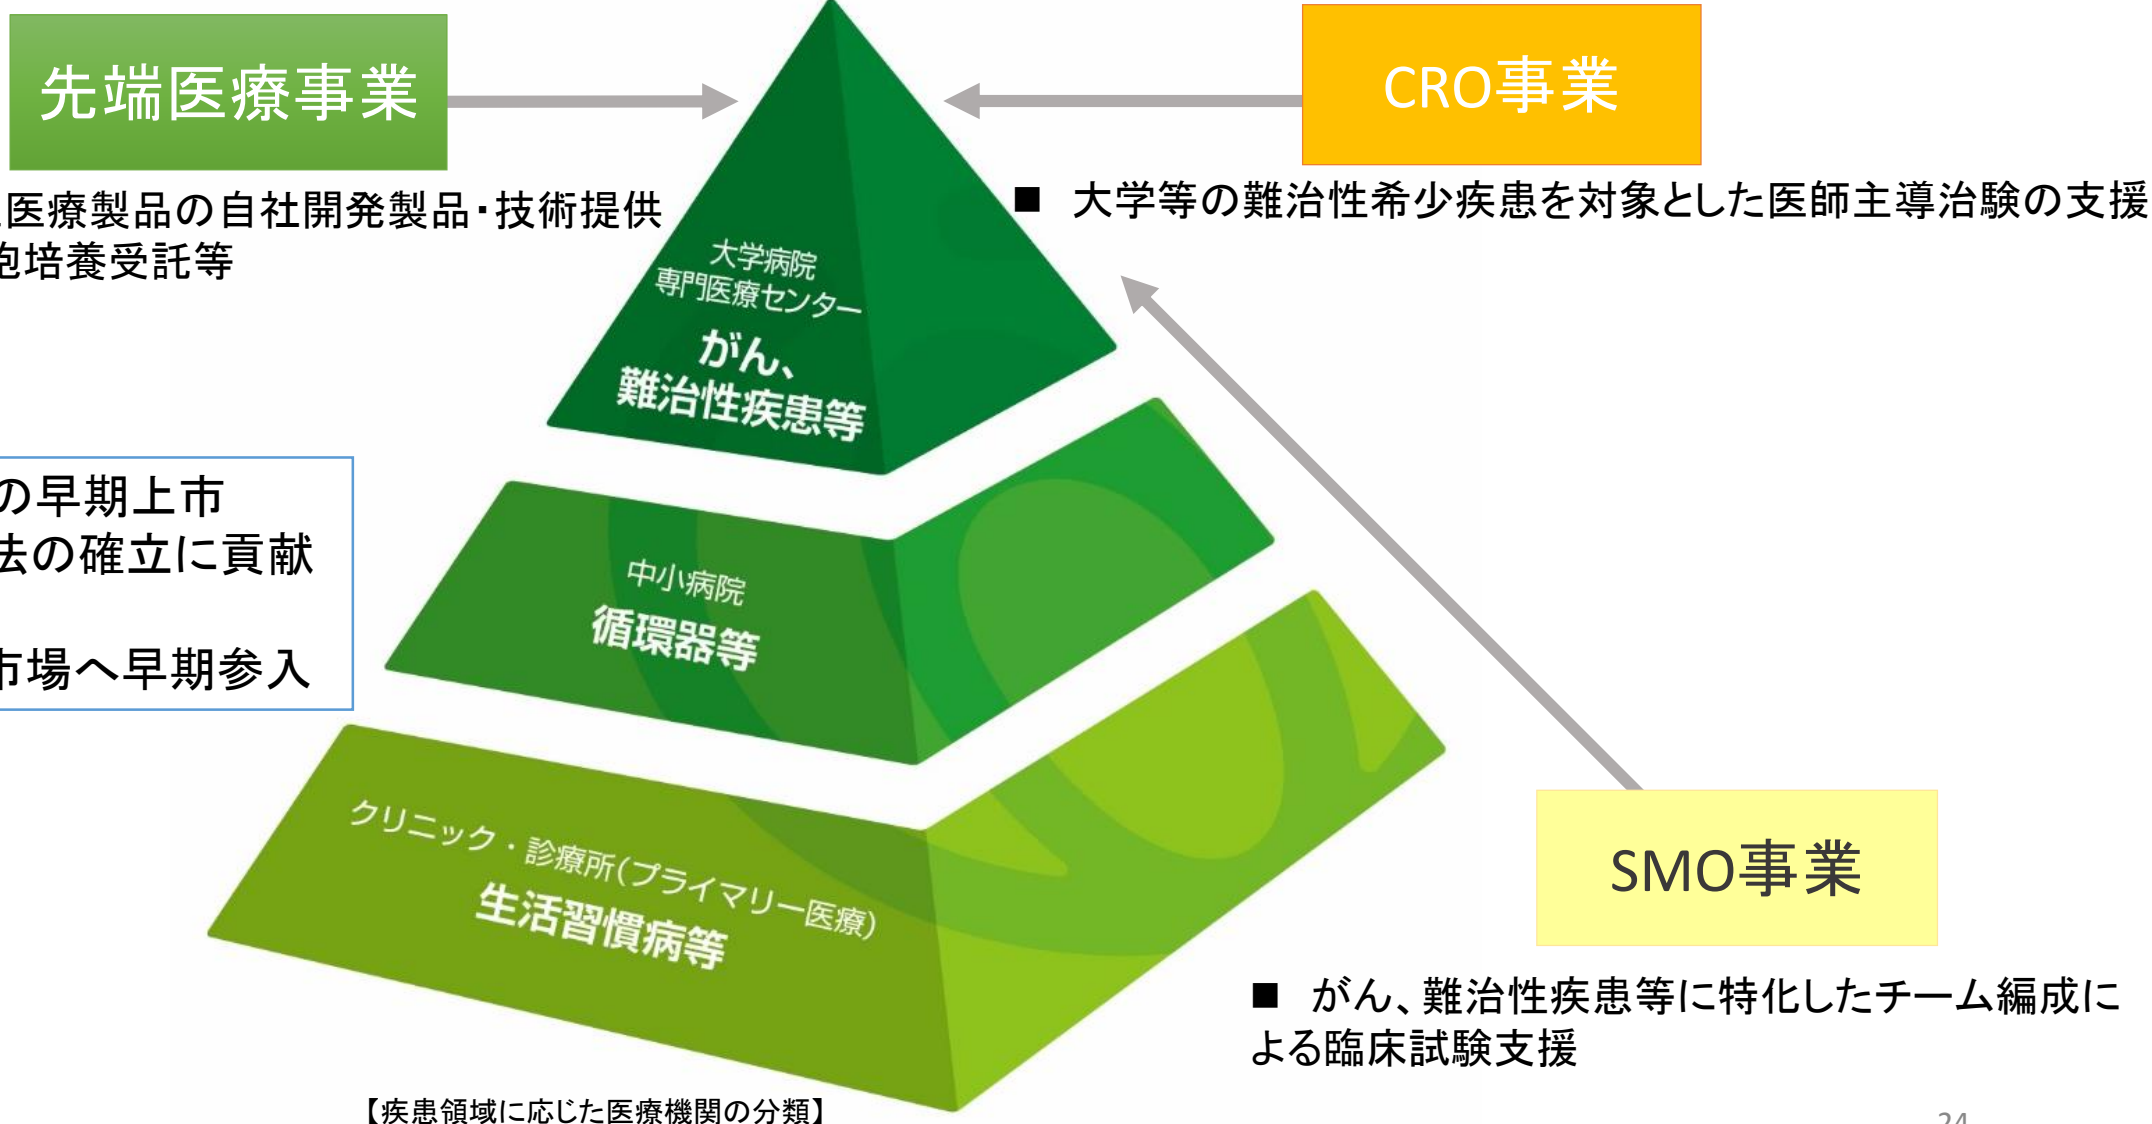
先端医療事業

医療製品の自社開発製品・技術提供
胞培養受託等

CRO事業

■ 大学等の難治性希少疾患を対象とした医師主導治験の支援

大学病院
専門医療センター
がん、
難治性疾患等

の早期上市
法の確立に貢献

市場へ早期参入

中小病院
循環器等

クリニック・診療所(プライマリー医療)
生活習慣病等

SMO事業

■ がん、難治性疾患等に特化したチーム編成による臨床試験支援

【疾患領域に応じた医療機関の分類】

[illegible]